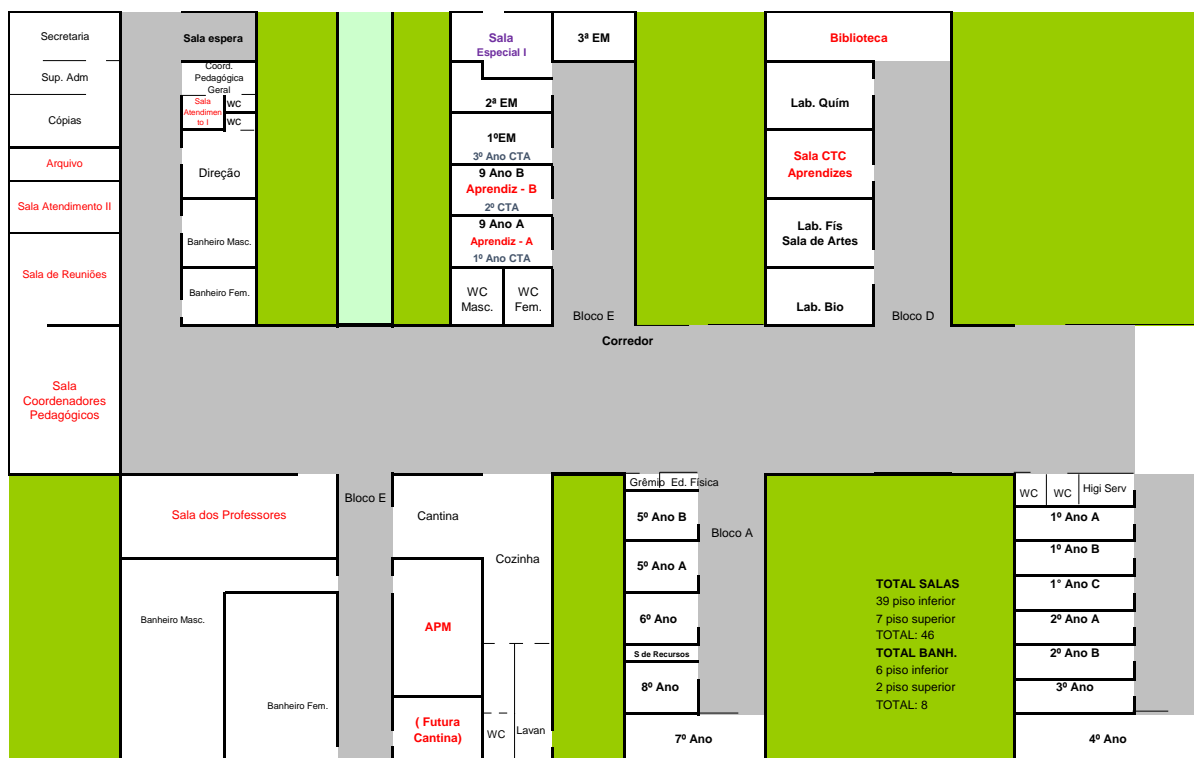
Secretaria

Sup. Adm

Cópias

Arquivo

Sala Atendimento II

Sala de Reuniões

Sala Coordenadores Pedagógicos

Sala espera

Coord. Pedagógica Geral

Sala Atendimento I

WC

WC

Direção

Banheiro Masc.

Banheiro Fem.

Sala Especial I

3ª EM

2ª EM

1ºEM
3º Ano CTA

9 Ano B
Aprendiz - B
2º CTA

9 Ano A
Aprendiz - A
1º Ano CTA

WC Masc.

WC Fem.

Bloco E

Biblioteca

Lab. Quím

Sala CTC Aprendizes

Lab. Fís
Sala de Artes

Lab. Bio

Bloco D

Corredor

Sala dos Professores

Banheiro Masc.

Banheiro Fem.

Bloco E

Cantina

Cozinha

APM

( Futura Cantina)

WC

Lavan

Grêmio

Ed. Física

5º Ano B

5º Ano A

6º Ano

S de Recursos

8º Ano

7º Ano

Bloco A

TOTAL SALAS
39 piso inferior
7 piso superior
TOTAL: 46
TOTAL BANH.
6 piso inferior
2 piso superior
TOTAL: 8

WC

WC

Higi Serv

1º Ano A

1º Ano B

1° Ano C

2º Ano A

2º Ano B

3º Ano

4º Ano